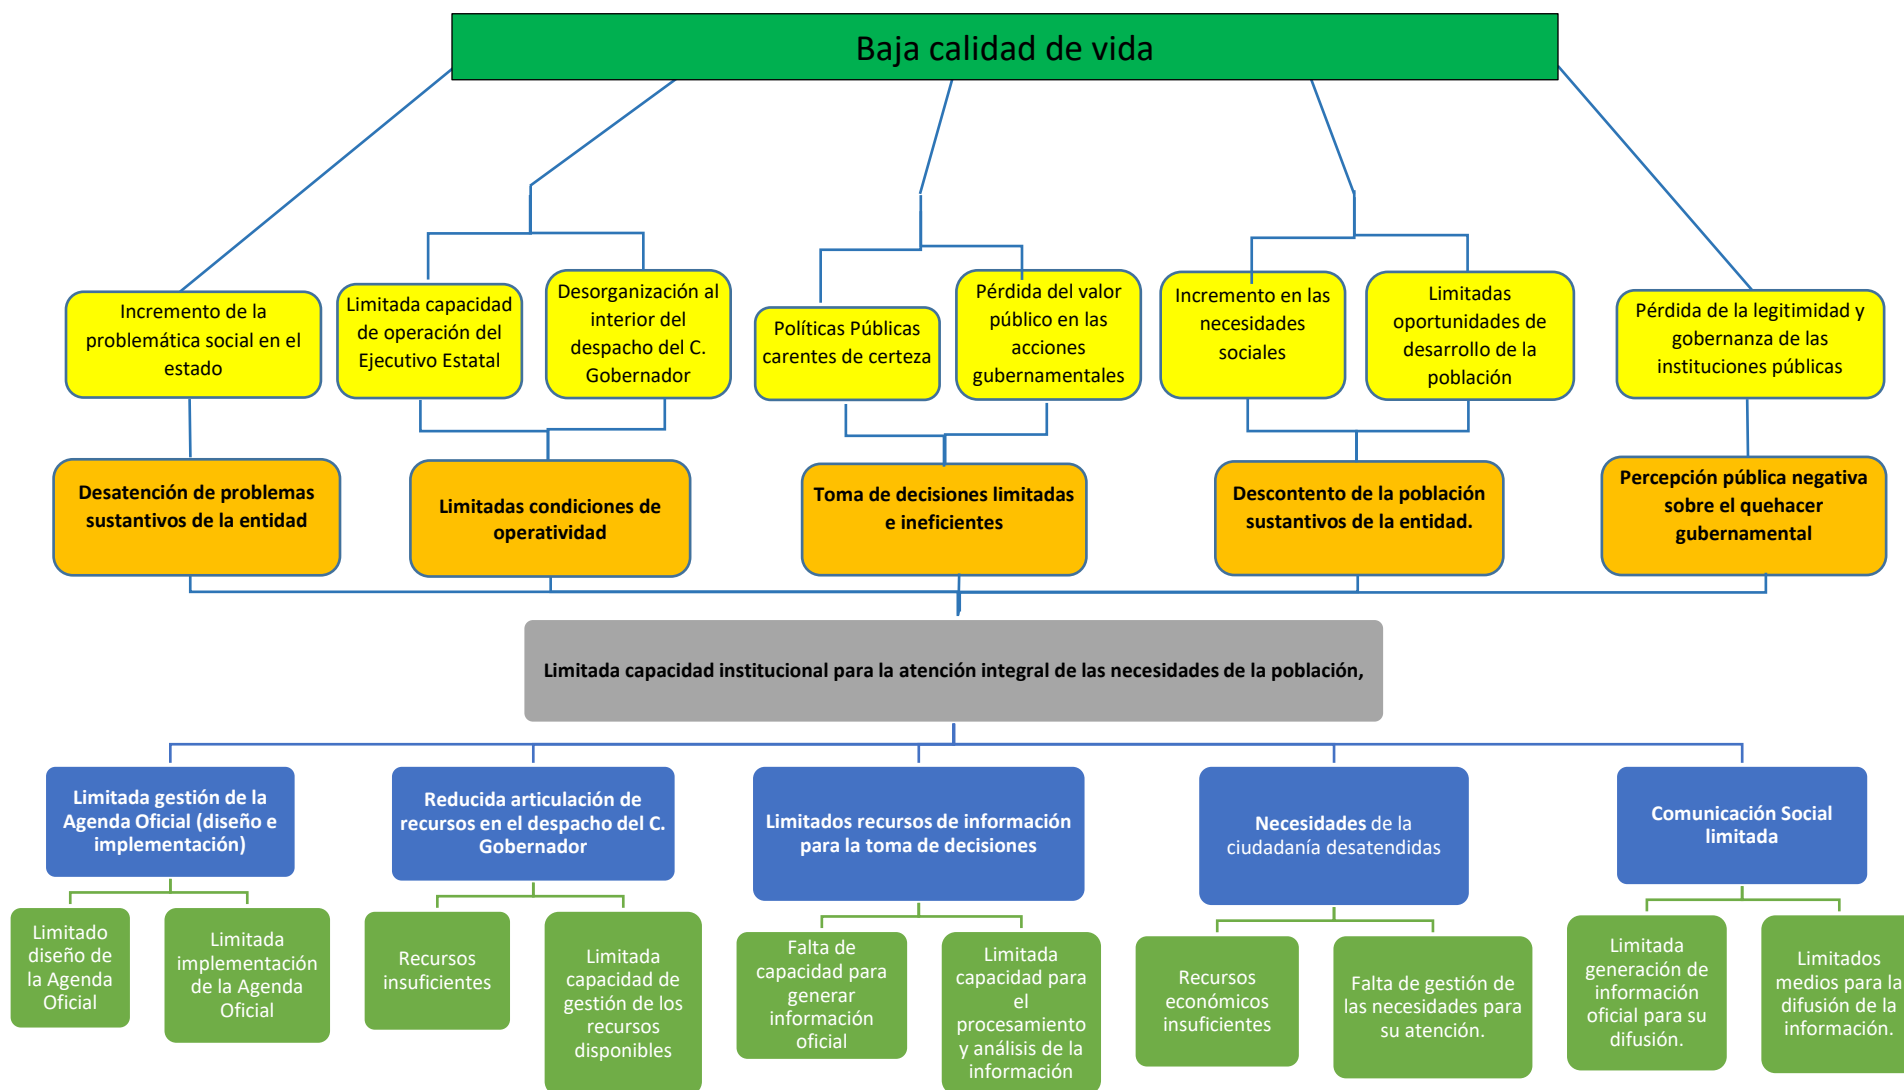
Baja calidad de vida

Incremento de la problemática social en el estado

Limitada capacidad de operación del Ejecutivo Estatal

Desorganización al interior del despacho del C. Gobernador

Políticas Públicas carentes de certeza

Pérdida del valor público en las acciones gubernamentales

Incremento en las necesidades sociales

Limitadas oportunidades de desarrollo de la población

Pérdida de la legitimidad y gobernanza de las instituciones públicas

Desatención de problemas sustantivos de la entidad

Limitadas condiciones de operatividad

Toma de decisiones limitadas e ineficientes

Descontento de la población sustantivos de la entidad.

Percepción pública negativa sobre el quehacer gubernamental

Limitada capacidad institucional para la atención integral de las necesidades de la población,

Limitada gestión de la Agenda Oficial (diseño e implementación)

Reducida articulación de recursos en el despacho del C. Gobernador

Limitados recursos de información para la toma de decisiones

Necesidades de la ciudadanía desatendidas

Comunicación Social limitada

Limitado diseño de la Agenda Oficial

Limitada implementación de la Agenda Oficial

Recursos insuficientes

Limitada capacidad de gestión de los recursos disponibles

Falta de capacidad para generar información oficial

Limitada capacidad para el procesamiento y análisis de la información

Recursos económicos insuficientes

Falta de gestión de las necesidades para su atención.

Limitada generación de información oficial para su difusión.

Limitados medios para la difusión de la información.